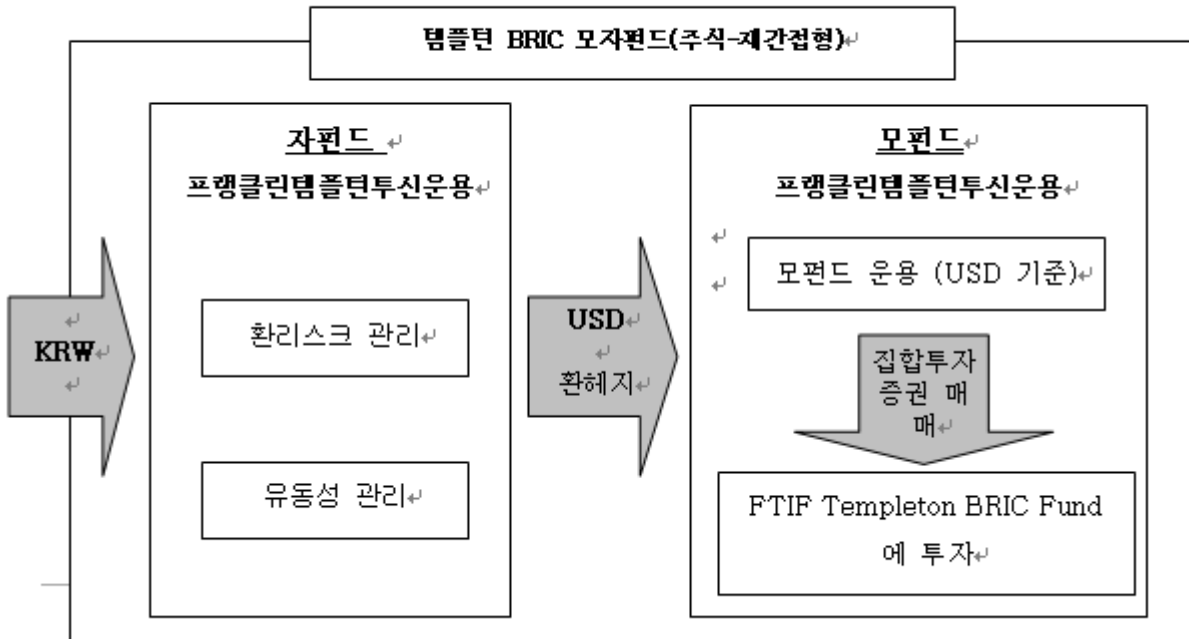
템플턴 BRIC 모자펀드(주식-재간접형)

KRW

자펀드

프랭클린템플턴투신운용

환리스크 관리

유동성 관리

USD

환헤지

모펀드

프랭클린템플턴투신운용

모펀드 운용 (USD 기준)

집합투자증권 매매

FTIF Templeton BRIC Fund 에 투자